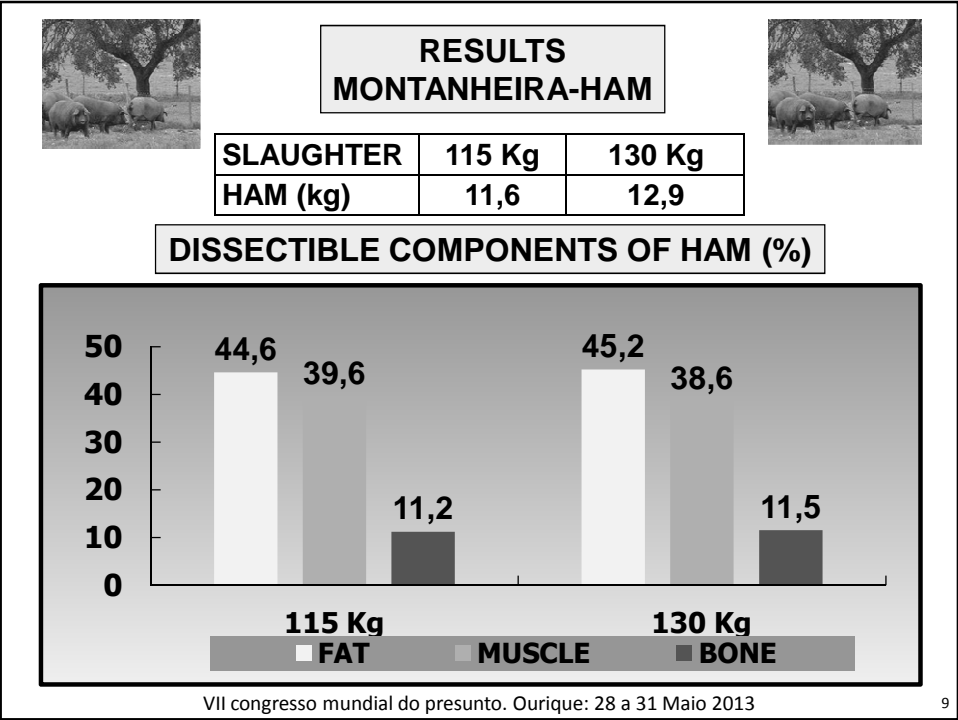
RESULTS
MONTANHEIRA-HAM

| SLAUGHTER | 115 Kg | 130 Kg |
|---|---|---|
| HAM (kg) | 11,6 | 12,9 |

DISSECTIBLE COMPONENTS OF HAM (%)

50
40
30
20
10
0

44,6
39,6
11,2
45,2
38,6
11,5

115 Kg
130 Kg

FAT MUSCLE BONE

VII congresso mundial do presunto. Ourique: 28 a 31 Maio 2013

9